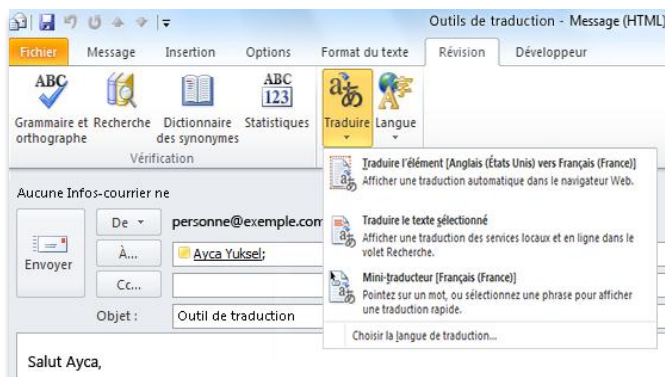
Outils de traduction - Message (HTML)

Fichier
Message
Insertion
Options
Format du texte
Révision
Développeur

ABC
Grammaire et orthographe
Recherche
Dictionnaire des synonymes
ABC 123
Statistiques
Vérification
Traduire
Langue

Traduire l'élément [Anglais (États Unis) vers Français (France)]
Afficher une traduction automatique dans le navigateur Web.

Traduire le texte sélectionné
Afficher une traduction des services locaux et en ligne dans le volet Recherche.

Mini-traducteur [Français (France)]
Pointez sur un mot, ou sélectionnez une phrase pour afficher une traduction rapide.

Choisir la langue de traduction...

Aucune Infos-courrier ne

Envoyer
De
personne@exemple.com
À...
Ayca Yuksel;
Cc...
Objet :
Outil de traduction

Salut Ayca,